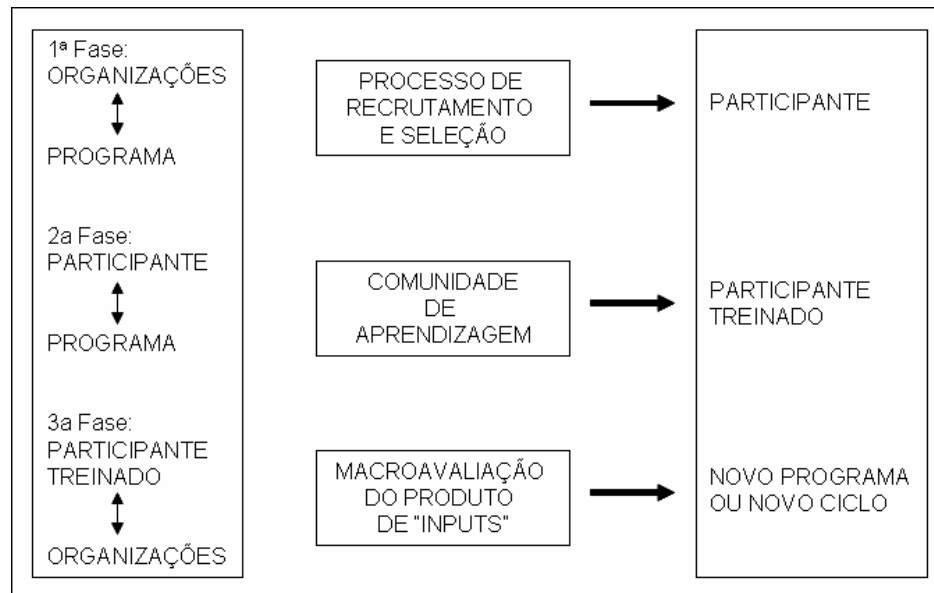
1ª Fase:
ORGANIZAÇÕES
PROGRAMA

PROCESSO DE RECRUTAMENTO E SELEÇÃO

PARTICIPANTE

2a Fase:
PARTICIPANTE
PROGRAMA

COMUNIDADE DE APRENDIZAGEM

PARTICIPANTE TREINADO

3a Fase:
PARTICIPANTE TREINADO
ORGANIZAÇÕES

MACROAVALIAÇÃO DO PRODUTO DE "INPUTS"

NOVO PROGRAMA OU NOVO CICLO